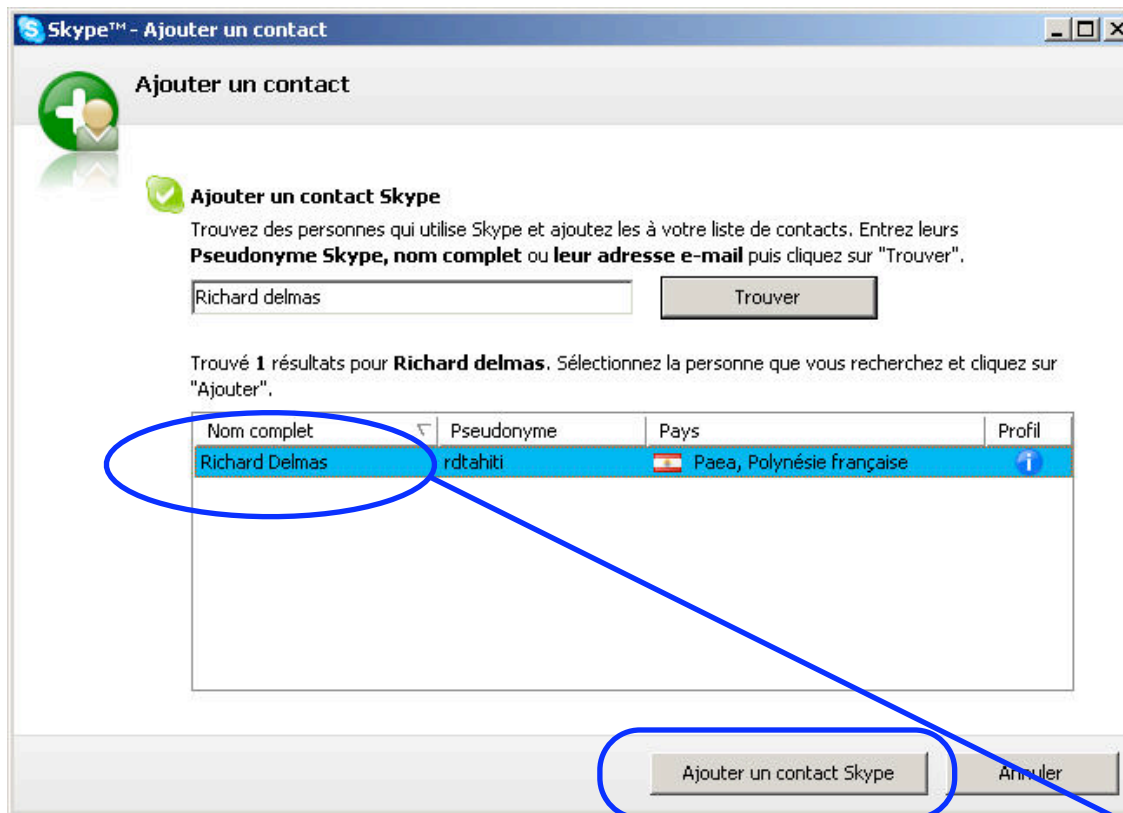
Skype™ - Ajouter un contact

Ajouter un contact

Ajouter un contact Skype

Trouvez des personnes qui utilise Skype et ajoutez les à votre liste de contacts. Entrez leurs **Pseudonyme Skype, nom complet** ou **leur adresse e-mail** puis cliquez sur "Trouver".

Richard delmas

Trouver

Trouvé **1** résultats pour **Richard delmas**. Sélectionnez la personne que vous recherchez et cliquez sur "Ajouter".

| Nom complet | Pseudonyme | Pays | Profil |
|---|---|---|---|
| Richard Delmas | rdtahiti | Paea, Polynésie française | |

Ajouter un contact Skype

Annuler